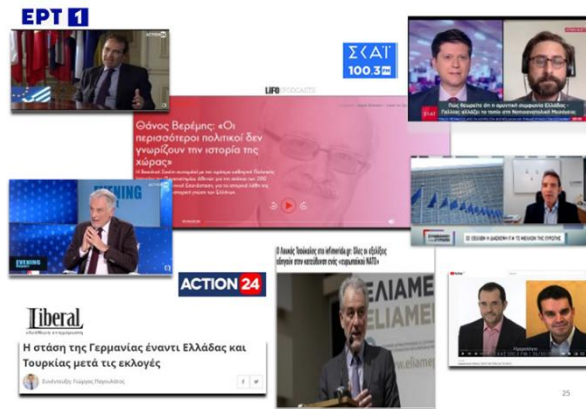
ΕΡΤ 1

ΣΚΑΪ 100.3

LIFO PODCASTS

Θάνος Βερέμης: «Οι περισσότεροι πολιτικοί δεν γνωρίζουν την ιστορία της χώρας»

Πώς θεωρείτε ότι η αμυντική συμφωνία Ελλάδας - Γαλλίας αλλάζει το τοπίο στη Νοτιοανατολική Μεσόγειο

EVENING

EVENING

ACTION 24

Ο Λουκάς Τσούκαλης στο action24 με: Όλες οι εξελίξεις ολοένα στην κατεύθυνση ενός «ευρωπαϊκού ΝΑΤΟ»

ΕΛΙΑΜΕΠ

ΕΛΙΑΜΕΠ

Liberal

Η στάση της Γερμανίας έναντι Ελλάδας και Τουρκίας μετά τις εκλογές

Συνέντευξη: Γιώργος Μαργαρίτης

25